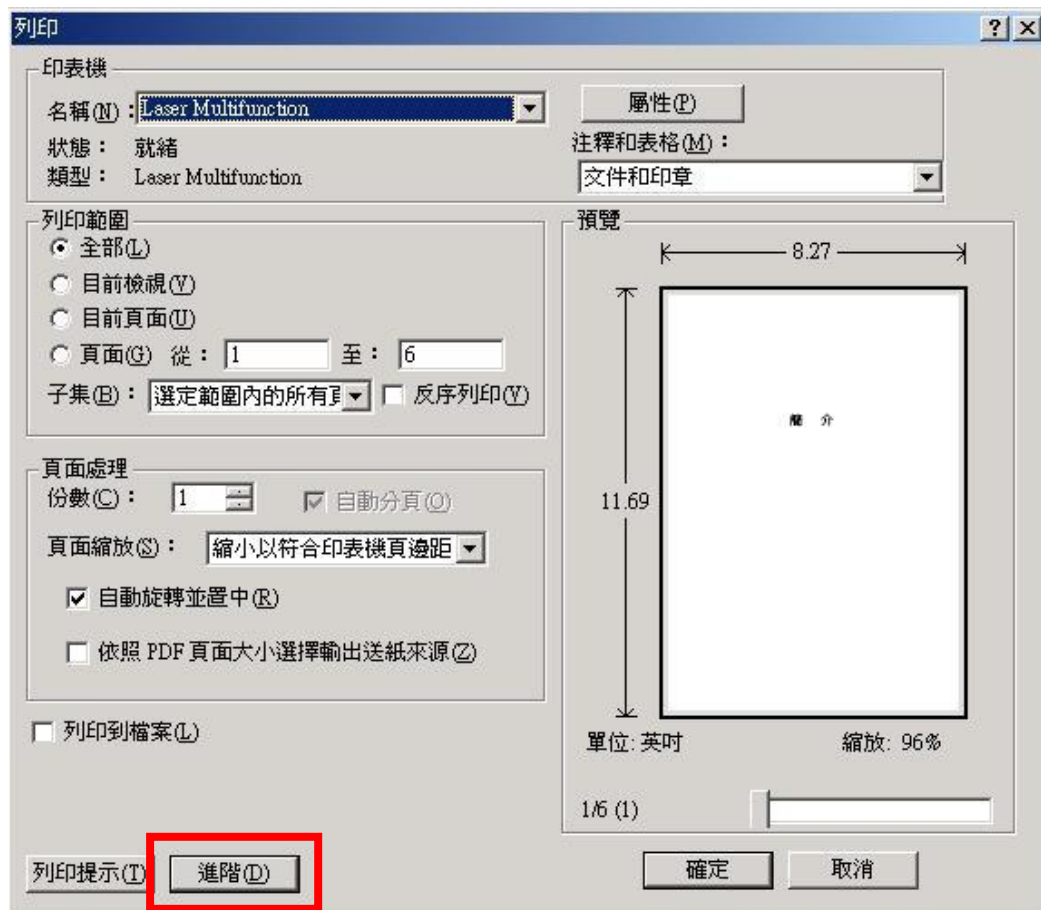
列印

?

印表機

名稱(N)：Laser Multifunction

屬性(P)

狀態：就緒

注釋和表格(M)：

類型：Laser Multifunction

文件和印章

列印範圍

全部(L)

目前檢視(V)

目前頁面(U)

頁面(G) 從：1 至：6

子集(B)：選定範圍內的所有頁

反序列印(Y)

預覽

8.27

11.69

簡 介

頁面處理

份數(C)：1

自動分頁(O)

頁面縮放(S)：縮小以符合印表機頁邊距

自動旋轉並置中(R)

依照 PDF 頁面大小選擇輸出送紙來源(Z)

列印到檔案(L)

單位: 英吋

縮放: 96%

1/6 (1)

列印提示(T)

進階(D)

確定

取消